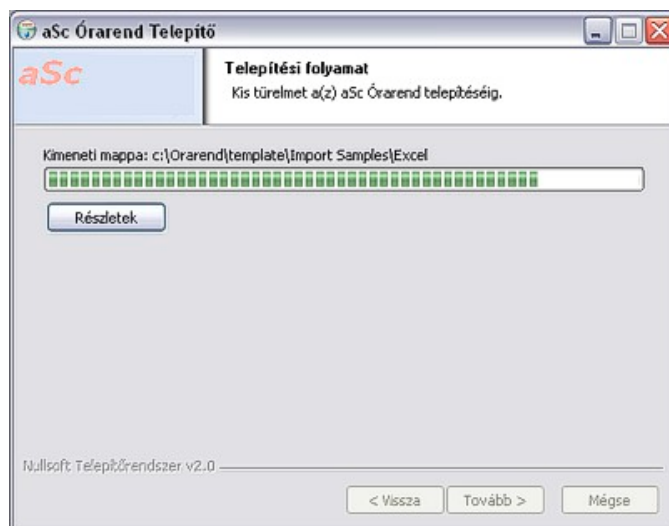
aSc Órarend Telepítő

aSc

Telepítési folyamat

Kis türelmet a(z) aSc Órarend telepítéséig.

Kimeneti mappa: c:\Orarend\template\Import Samples\Excel

Részletek

Nullsoft Telepítőrendszer v2.0

< Vissza

Tovább >

Mégse